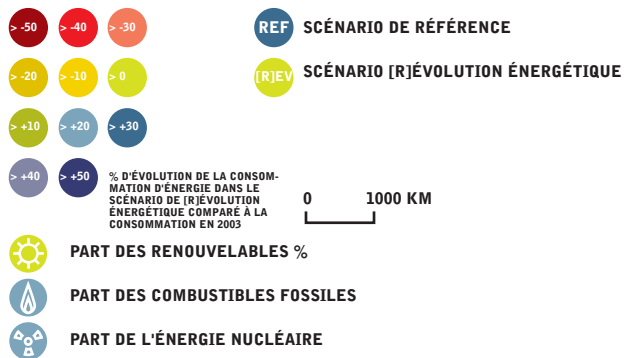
> -50 > -40 > -30

> -20 > -10 > 0

> +10 > +20 > +30

> +40 > +50

% D'ÉVOLUTION DE LA CONSOMMATION D'ÉNERGIE DANS LE SCÉNARIO DE [R]ÉVOLUTION ÉNERGÉTIQUE COMPARÉ À LA CONSOMMATION EN 2003

REF SCÉNARIO DE RÉFÉRENCE

[R]EV SCÉNARIO [R]ÉVOLUTION ÉNERGÉTIQUE

0 1000 KM

PART DES RENOUVELABLES %

PART DES COMBUSTIBLES FOSSILES

PART DE L'ÉNERGIE NUCLÉAIRE